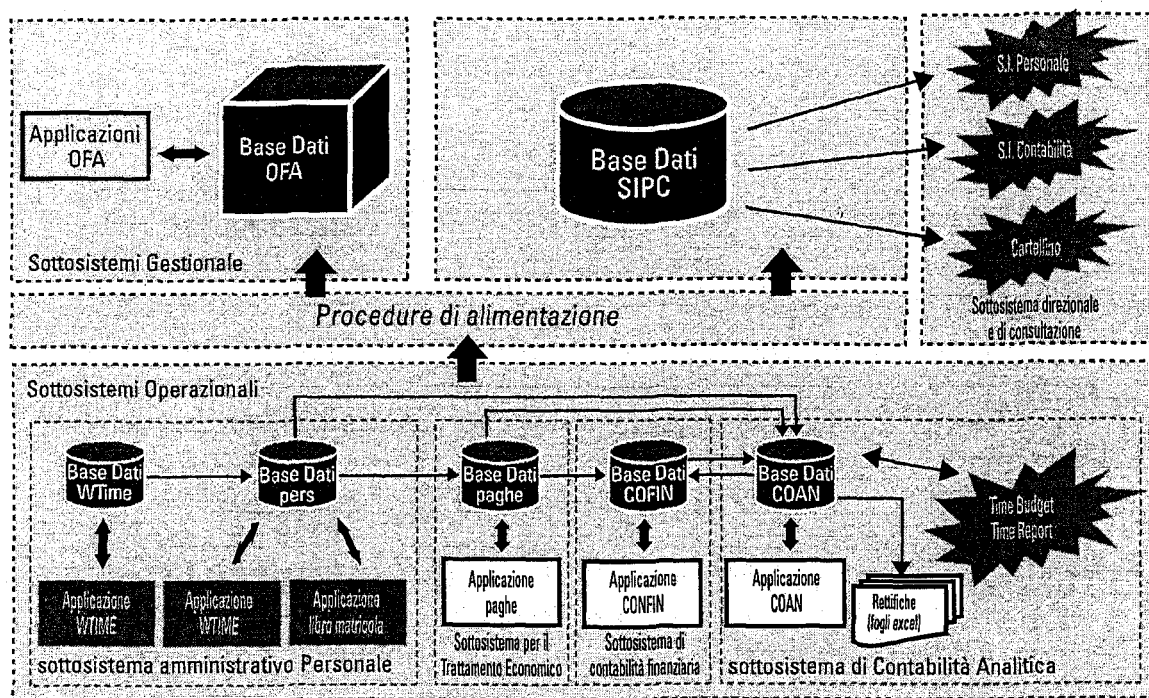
Applicazioni OFA

Base Dati OFA

Sottosistemi Gestionale

Base Dati SIPC

S.I. Personale

S.I. Contabilità

Cartellino

Sottosistema direzionale e di consultazione

Procedure di alimentazione

Sottosistemi Operazionali

Base Dati WTime

Base Dati pers

Base Dati paghe

Base Dati COFIN

Base Dati COAN

Time Budget Time Report

Applicazione WTIME

Applicazione WTIME

Applicazione libro matricola

Applicazione paghe

Applicazione CONFIN

Applicazione COAN

Rettifiche (fogli excel)

sottosistema amministrativo Personale

Sottosistema per il Trattamento Economico

Sottosistema di contabilità finanziaria

sottosistema di Contabilità Analitica